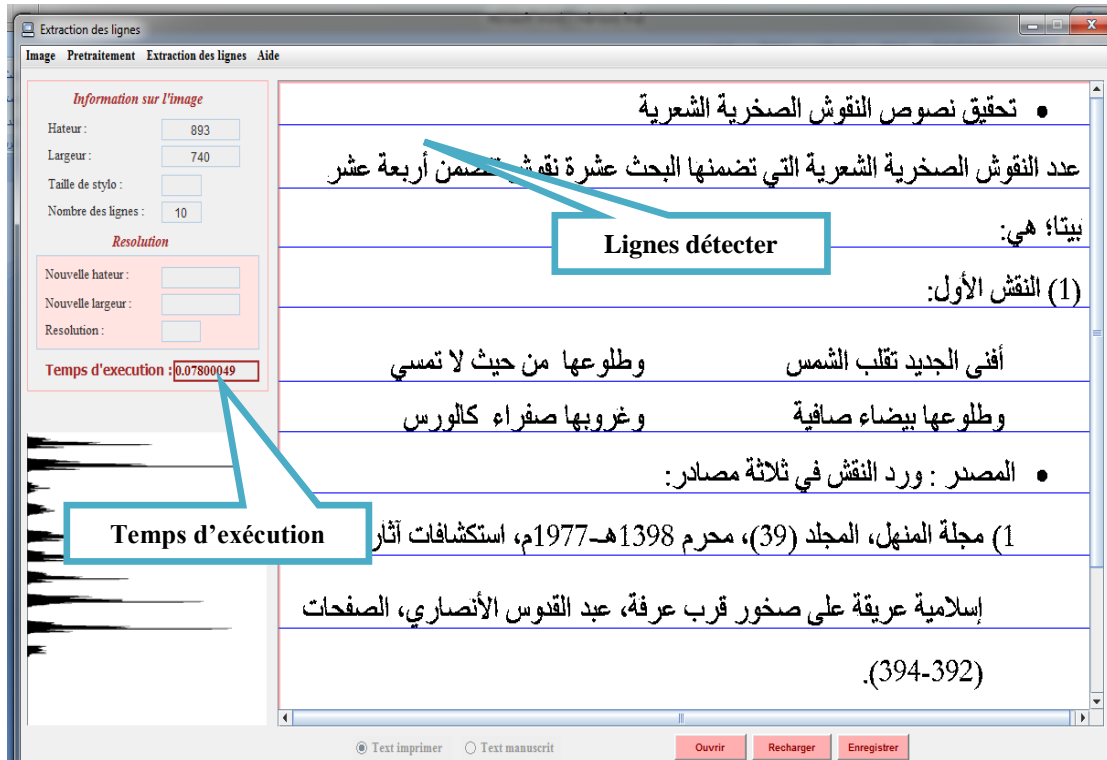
Extraction des lignes

Image Pretraitement Extraction des lignes Aide

Information sur l'image

Hateur : 893

Largeur : 740

Taille de stylo :

Nombre des lignes : 10

Resolution

Nouvelle hateur :

Nouvelle largeur :

Resolution :

Temps d'execution : 0.07800049

• تحقيق نصوص النقوش الصخرية الشعرية

عدد النقوش الصخرية الشعرية التي تضمنها البحث عشرة نقوش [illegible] أربعة عشر

بيتا؛ هي:

(1) النقش الأول:

أفنى الجديد تقلب الشمس وطلوعها من حيث لا تمسي

وطلوعها بيضاء صافية وغروبها صفراء كالورس

• المصدر : ورد النقش في ثلاثة مصادر:

1) مجلة المنهل، المجلد (39)، محرم 1398هـ-1977م، استكشافات آثار

إسلامية عريقة على صخور قرب عرفة، عبد القدوس الأنصاري، الصفحات

(392-394).

Lignes détecter

Temps d'exécution

Text imprimer Text manuscrit Ouvrir Recharger Enregistrer